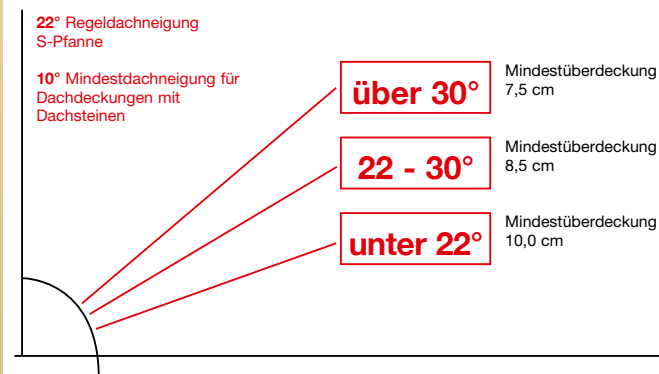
22° Regeldachneigung
S-Pfanne

10° Mindestdachneigung für Dachdeckungen mit Dachsteinen

über 30°

Mindestüberdeckung
7,5 cm

22 - 30°

Mindestüberdeckung
8,5 cm

unter 22°

Mindestüberdeckung
10,0 cm